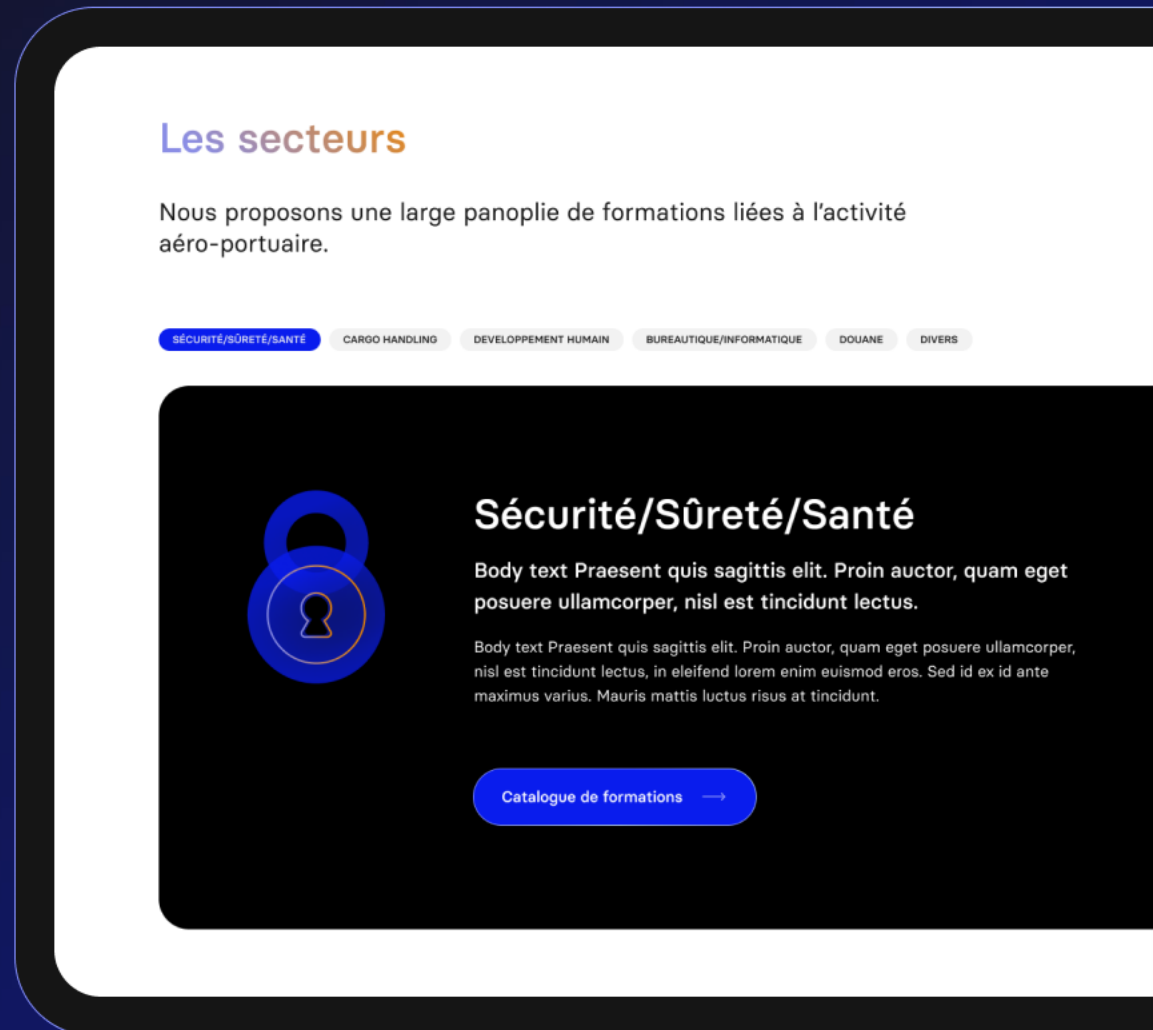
Les secteurs

Nous proposons une large panoplie de formations liées à l'activité aéro-portuaire.

SÉCURITÉ/SÛRETÉ/SANTÉ CARGO HANDLING DEVELOPPEMENT HUMAIN BUREAUTIQUE/INFORMATIQUE DOUANE DIVERS

Sécurité/Sûreté/Santé

Body text Praesent quis sagittis elit. Proin auctor, quam eget posuere ullamcorper, nisl est tincidunt lectus.

Body text Praesent quis sagittis elit. Proin auctor, quam eget posuere ullamcorper, nisl est tincidunt lectus, in eleifend lorem enim euismod eros. Sed id ex id ante maximus varius. Mauris mattis luctus risus at tincidunt.

Catalogue de formations